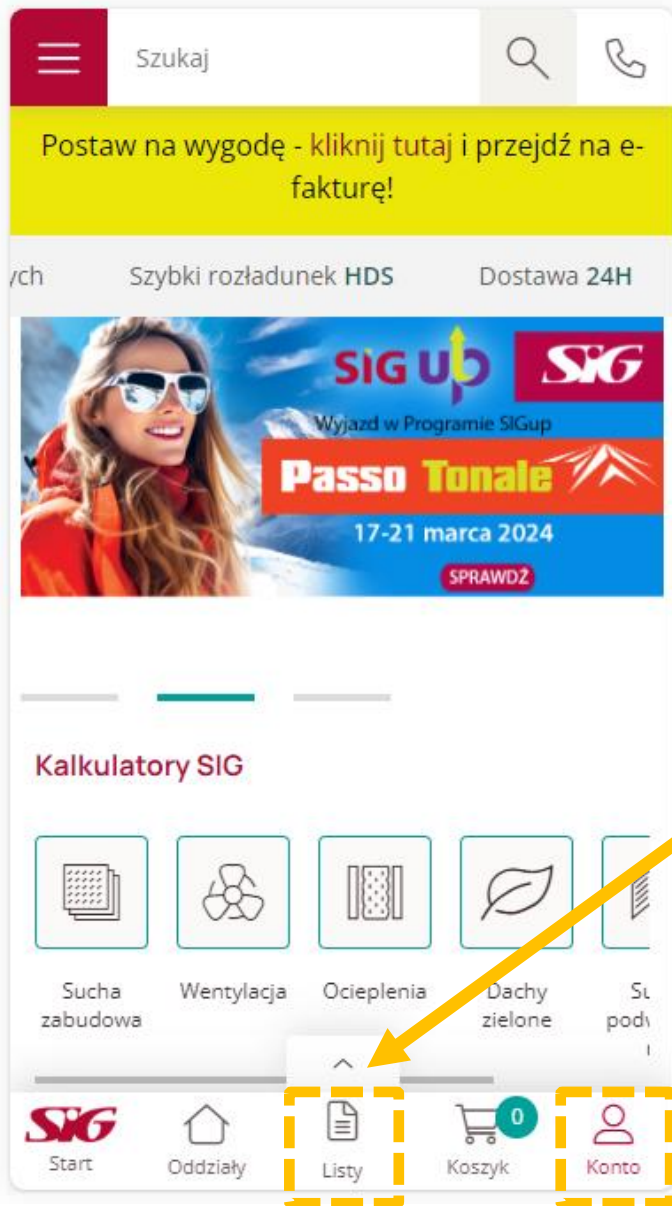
Szukaj

Postaw na wygodę - kliknij tutaj i przejdź na e-fakturę!

ych Szybki rozładunek HDS Dostawa 24H

SIG UP SIG
Wyjazd w Programie SIGup
Passo Tonale
17-21 marca 2024
SPRAWDŹ

Kalkulatory SIG

Sucha zabudowa
Wentylacja
Ocieplenia
Dachy zielone
Su podv

SIG Start
Oddziały
Listy
0 Koszyk
Konto